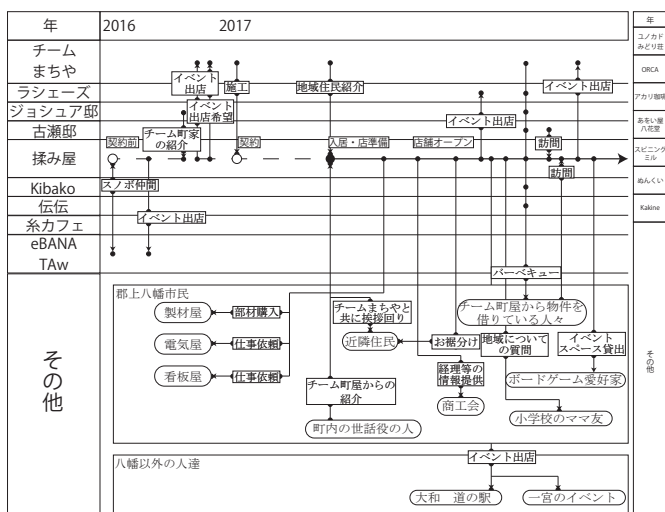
| 年 | 2016 2017 |
|---|---|
| チーム まちや | |
| ラシェーズ | |
| ジョシュア邸 | |
| 古瀬邸 | |
| 揉み屋 | |
| Kibako | |
| 伝伝 | |
| 糸カフェ | |
| eBANA | |
| TAw | |
| その他 | |

イベント出店
施工
イベント出店希望
地域住民紹介
イベント出店
イベント出店
契約前
チーム町家の紹介
契約
入居・店準備
店舗オープン
訪問
訪問
スノボ仲間
イベント出店
バーベキュー

郡上八幡市民
製材屋
部材購入
電気屋
仕事依頼
看板屋
仕事依頼
チームまちやと共に挨拶回り
近隣住民
チーム町屋からの紹介
町内の世話役の人
チーム町屋から物件を借りている人々
お裾分け
地域についての質問
経理等の情報提供
商工会
イベントスペース貸出
ボードゲーム愛好家
小学校のママ友

八幡以外の人達
イベント出店
大和 道の駅
一宮のイベント

年
ユノカドみどり荘
ORCA
アカリ珈琲
あをい屋八花堂
スピニングミル
ぬんくい
Kakine
その他